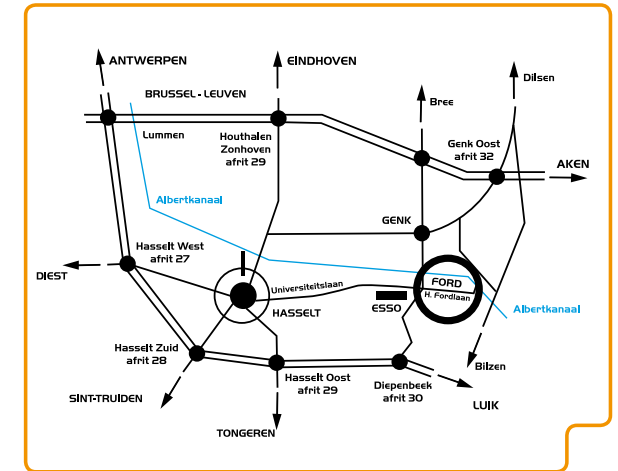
ANTWERPEN

EINDHOVEN

Dilsen

BRUSSEL - LEUVEN

Bree

Lummen

Houthalen
Zonhoven
afrit 29

Genk Oost
afrit 32

AKEN

Albertkanaal

GENK

Hasselt West
afrit 27

DIEST

Universiteitslaan

FORD

H. Fordlaan

HASSELT

ESSO

Albertkanaal

Hasselt Zuid
afrit 28

Bilzen

Hasselt Oost
afrit 29

Diepenbeek
afrit 30

SINT-TRUIDEN

LUIK

TONGEREN